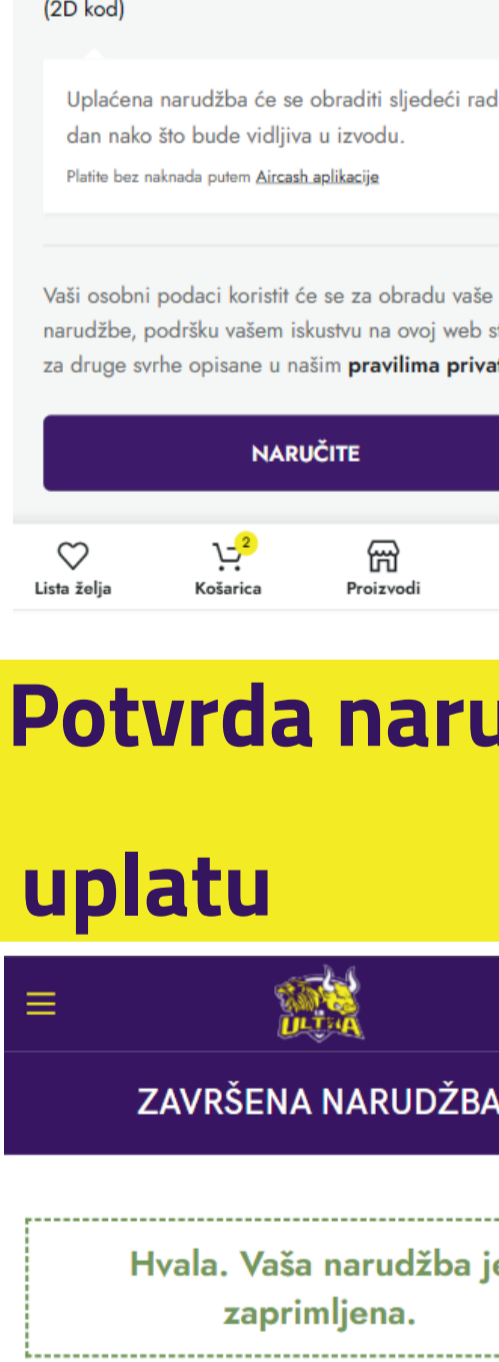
(2D kod)

Uplaćena narudžba će se obraditi sljedeći rad dan nako što bude vidljiva u izvodu.

Platite bez naknada putem Aircash aplikacije

Vaši osobni podaci koristit će se za obradu vaše narudžbe, podršku vašem iskustvu na ovoj web st za druge svrhe opisane u našim **pravilima privat**

NARUČITE

Lista želja
2
Košarica
Proizvodi

Potvrda naru

uplatu

ULTRA

ZAVRŠENA NARUDŽBA

Hvala. Vaša narudžba je zaprimljena.